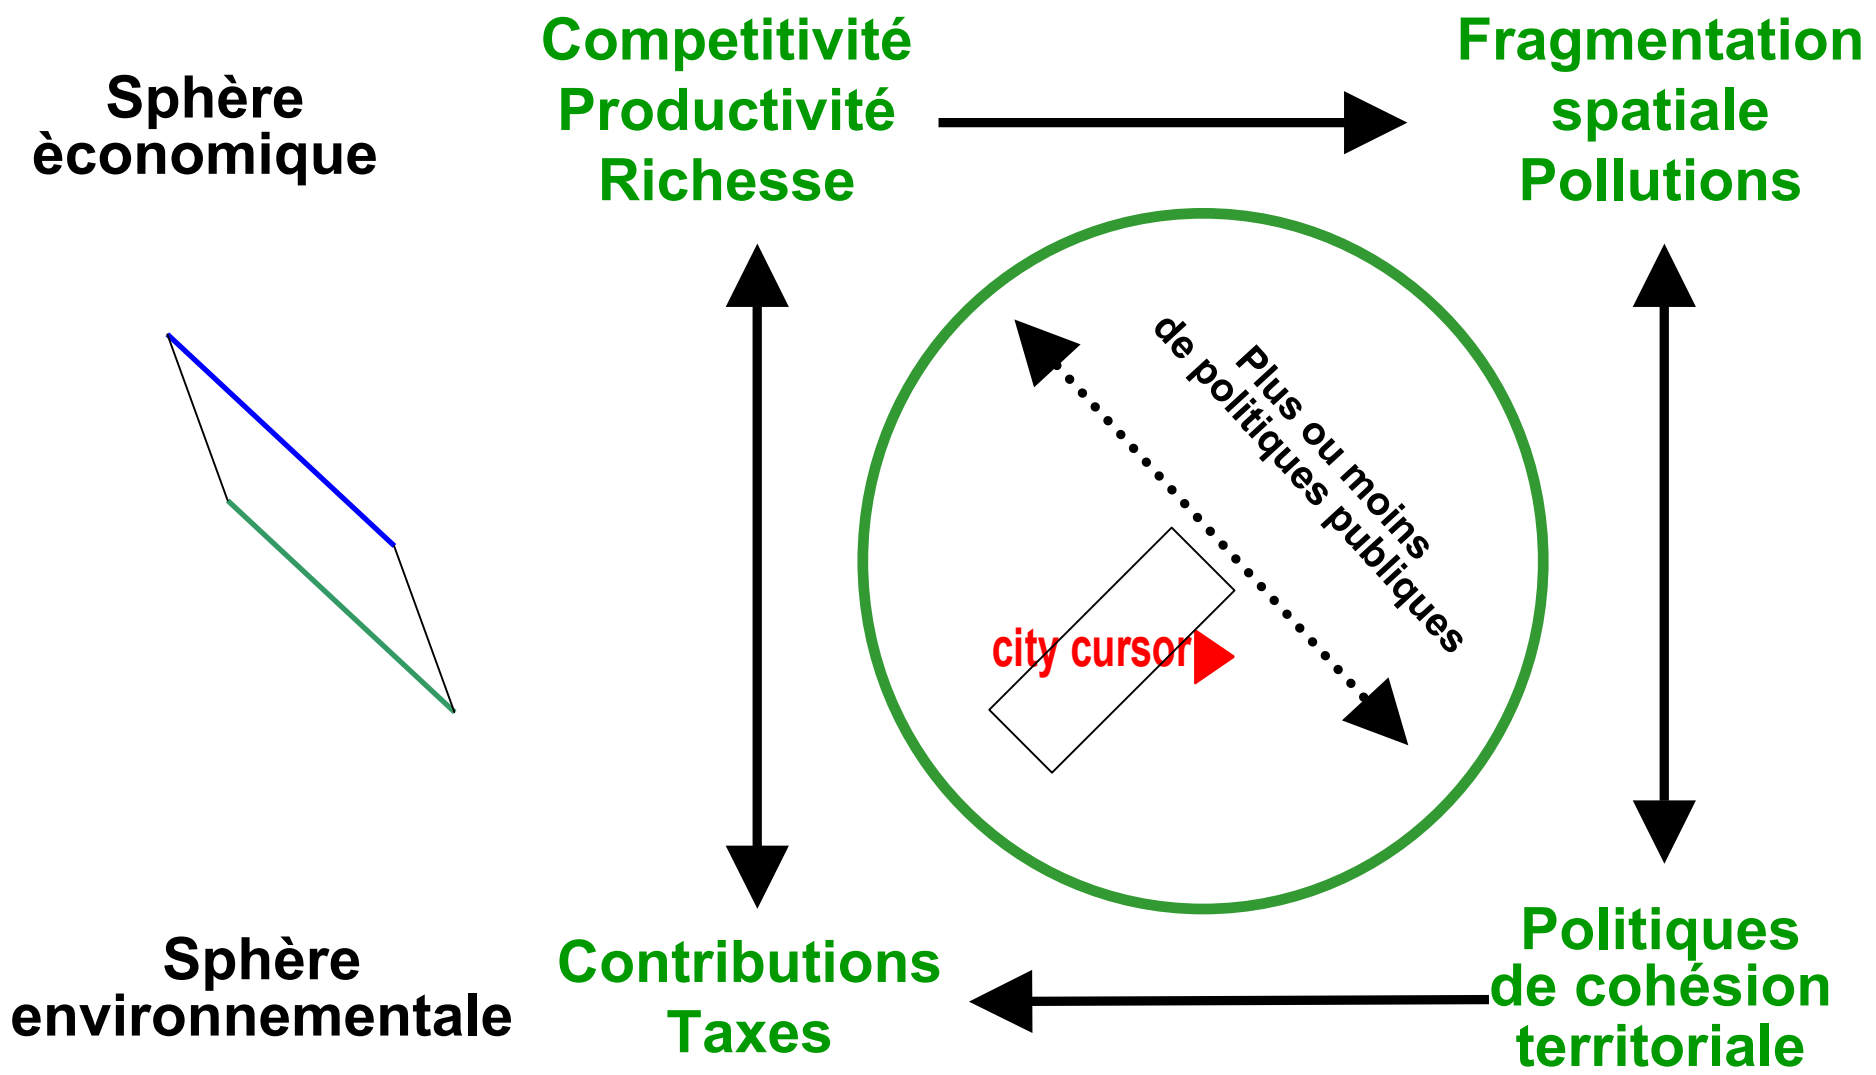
Sphère èconomique

Competitivité
Productivité
Richesse

Fragmentation
spatiale
Pollutions

Plus ou moins
de politiques publiques

city cursor

Sphère environnementale

Contributions
Taxes

Politiques
de cohésion
territoriale